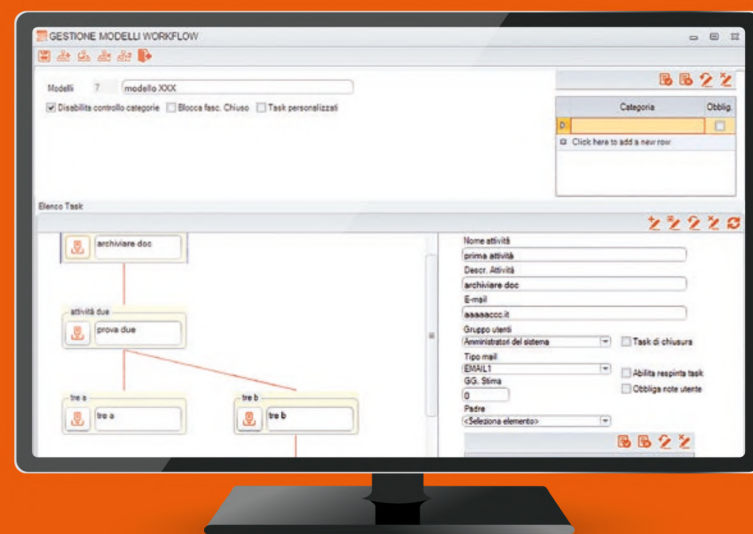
GESTIONE MODELLI WORKFLOW

Modelli 7 modello XXX

Disabilita controllo categorie Blocca fasc. Chiuso Task personalizzati

| Categoria | Obblig. |
|---|---|
| | |

Click here to add a new row

Elenco Task

archiviare doc

attività due

prova due

tre a

tre a

tre b

tre b

Nome attività

prima attività

Descr. Attività

archiviare doc

E-mail

aaaaaccc.it

Gruppo utenti

Amministratori del sistema

Task di chiusura

Tipo mail

EMAIL1

Abilita respinta task

GG. Stima

Obbliga note utente

0

Padre

<Seleziona elemento>